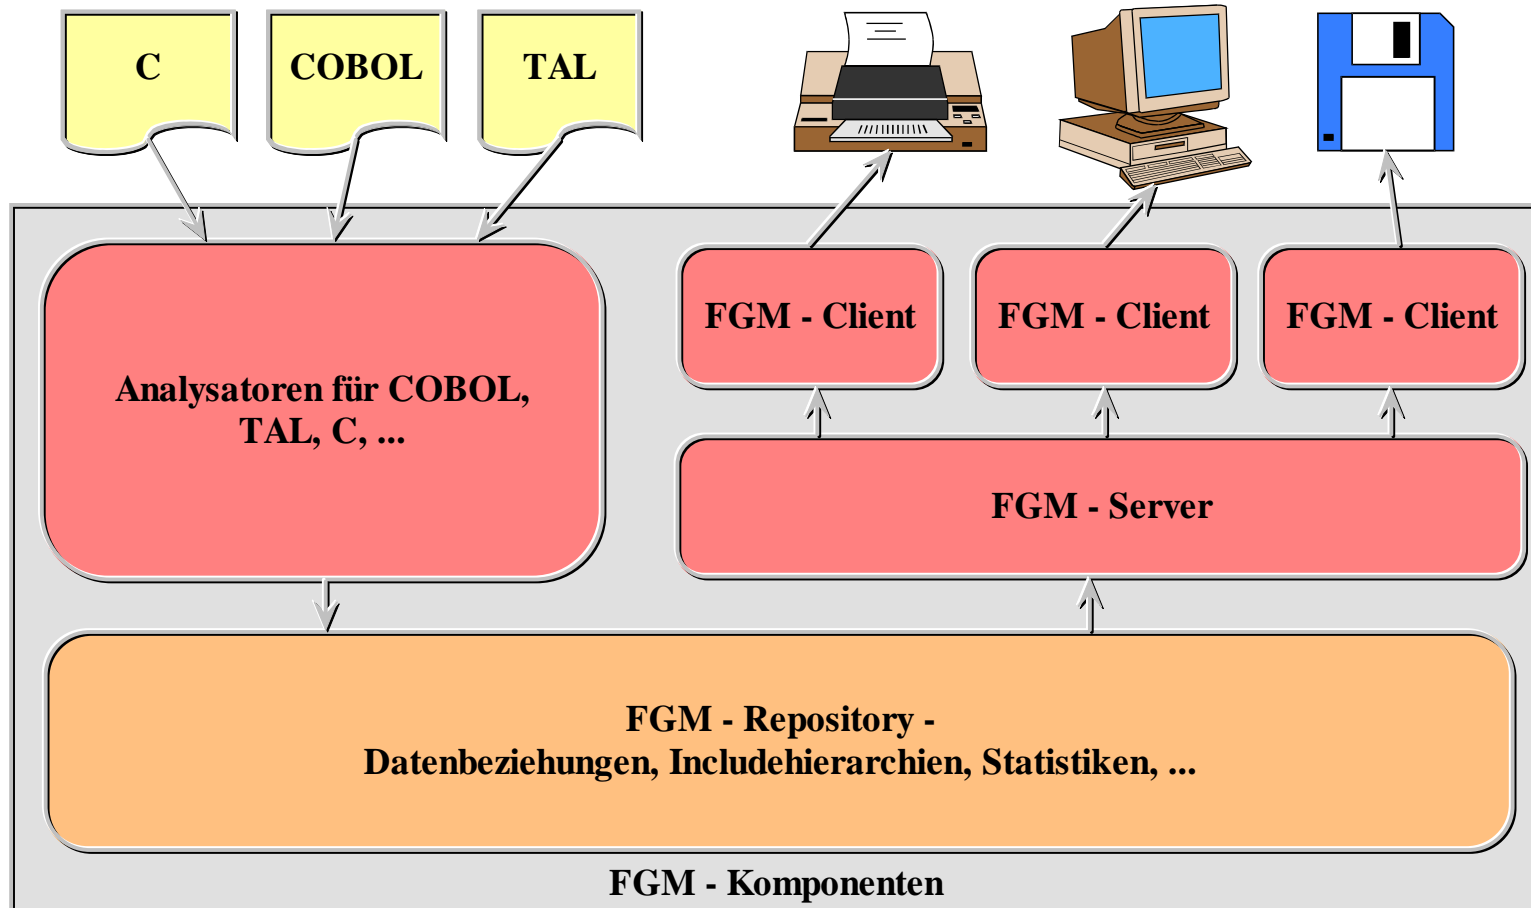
C

COBOL

TAL

Analysatoren für COBOL, TAL, C, ...

FGM - Client

FGM - Client

FGM - Client

FGM - Server

FGM - Repository -
Datenbeziehungen, Includehierarchien, Statistiken, ...

FGM - Komponenten